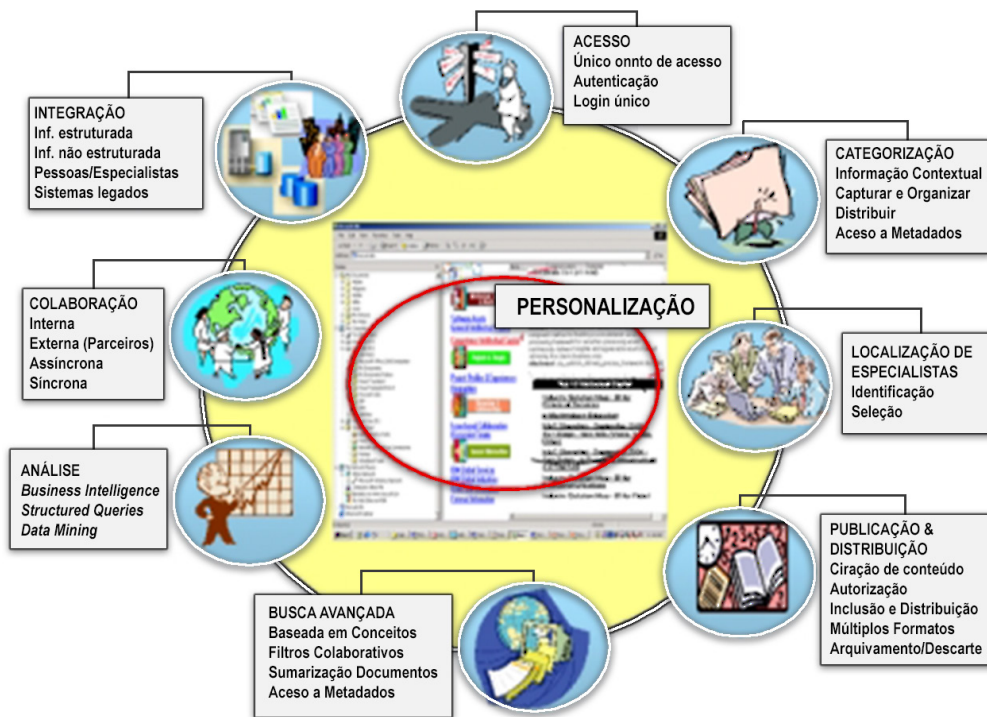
ACESSO
Único onnto de acesso
Autenticação
Login único

INTEGRAÇÃO
Inf. estruturada
Inf. não estruturada
Pessoas/Especialistas
Sistemas legados

CATEGORIZAÇÃO
Informação Contextual
Capturar e Organizar
Distribuir
Aceso a Metadados

PERSONALIZAÇÃO

COLABORAÇÃO
Interna
Externa (Parceiros)
Assíncrona
Síncrona

LOCALIZAÇÃO DE ESPECIALISTAS
Identificação
Seleção

ANÁLISE
*Business Intelligence*
*Structured Queries*
*Data Mining*

PUBLICAÇÃO & DISTRIBUIÇÃO
Ciração de conteúdo
Autorização
Inclusão e Distribuição
Múltiplos Formatos
Arquivamento/Descarte

BUSCA AVANÇADA
Baseada em Conceitos
Filtros Colaborativos
Sumarização Documentos
Aceso a Metadados